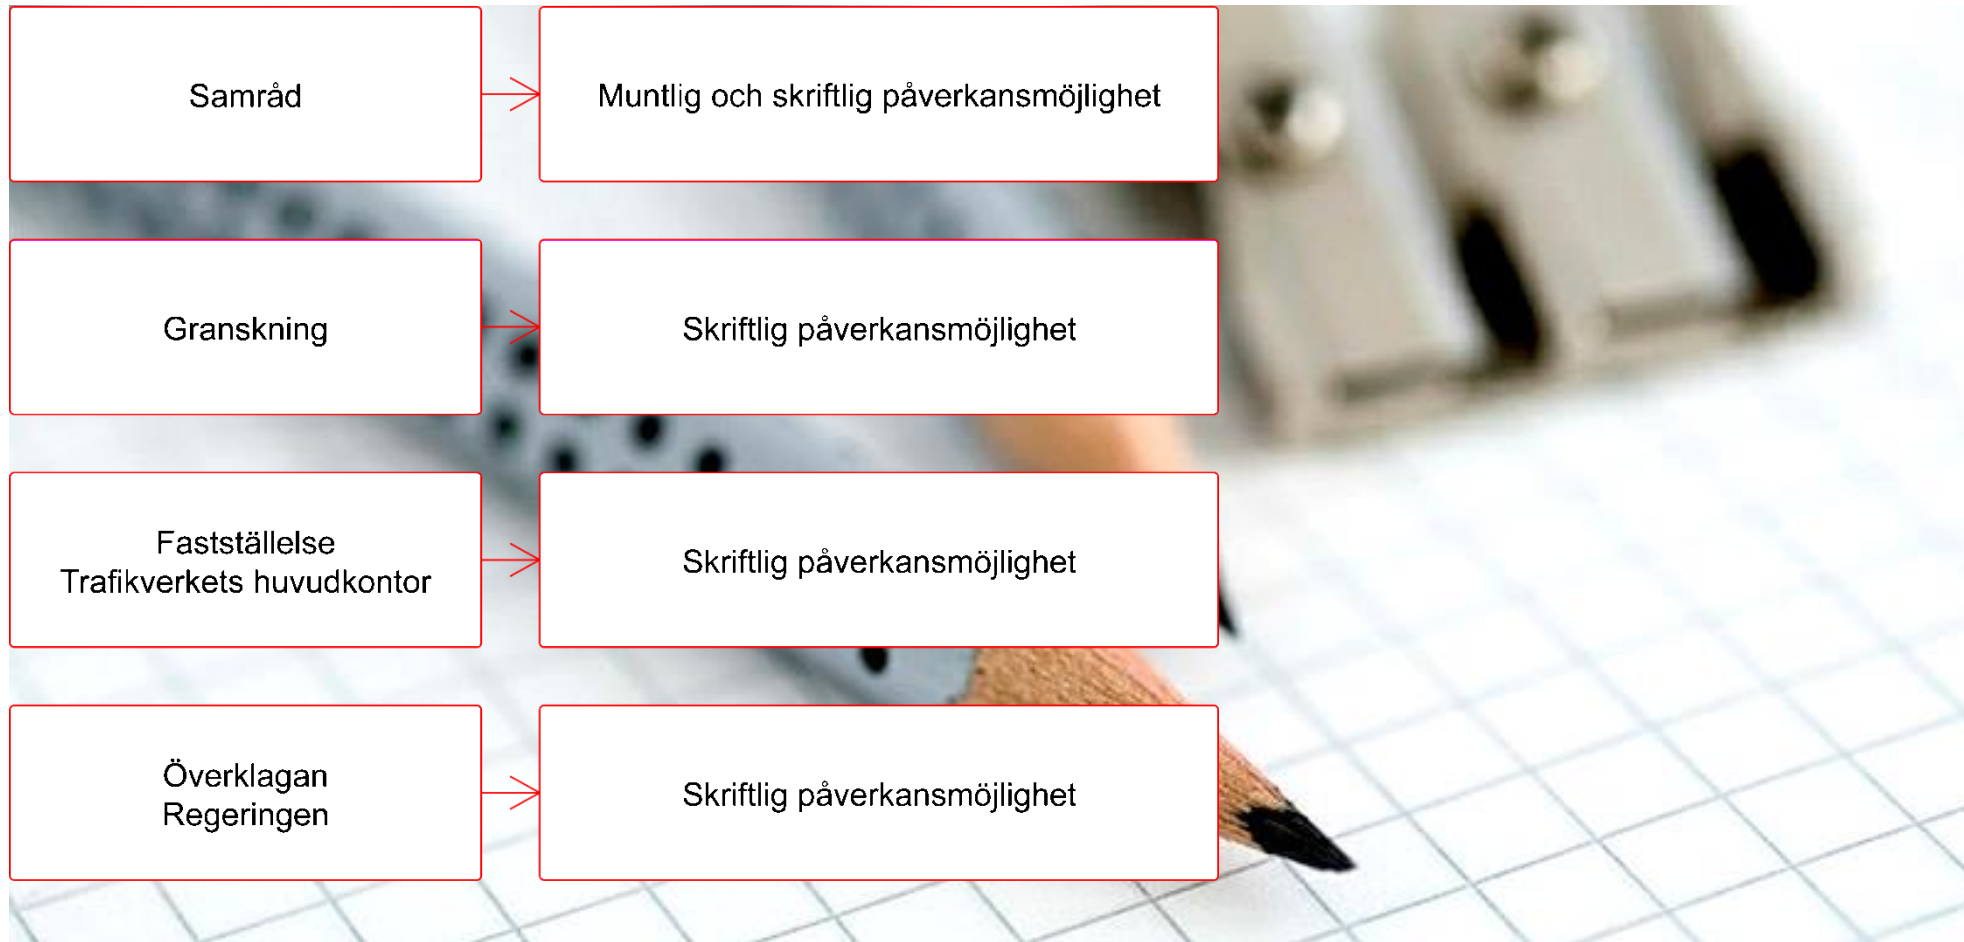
Samråd

Muntlig och skriftlig påverkansmöjlighet

Granskning

Skriftlig påverkansmöjlighet

Fastställelse
Trafikverkets huvudkontor

Skriftlig påverkansmöjlighet

Överklagan
Regeringen

Skriftlig påverkansmöjlighet